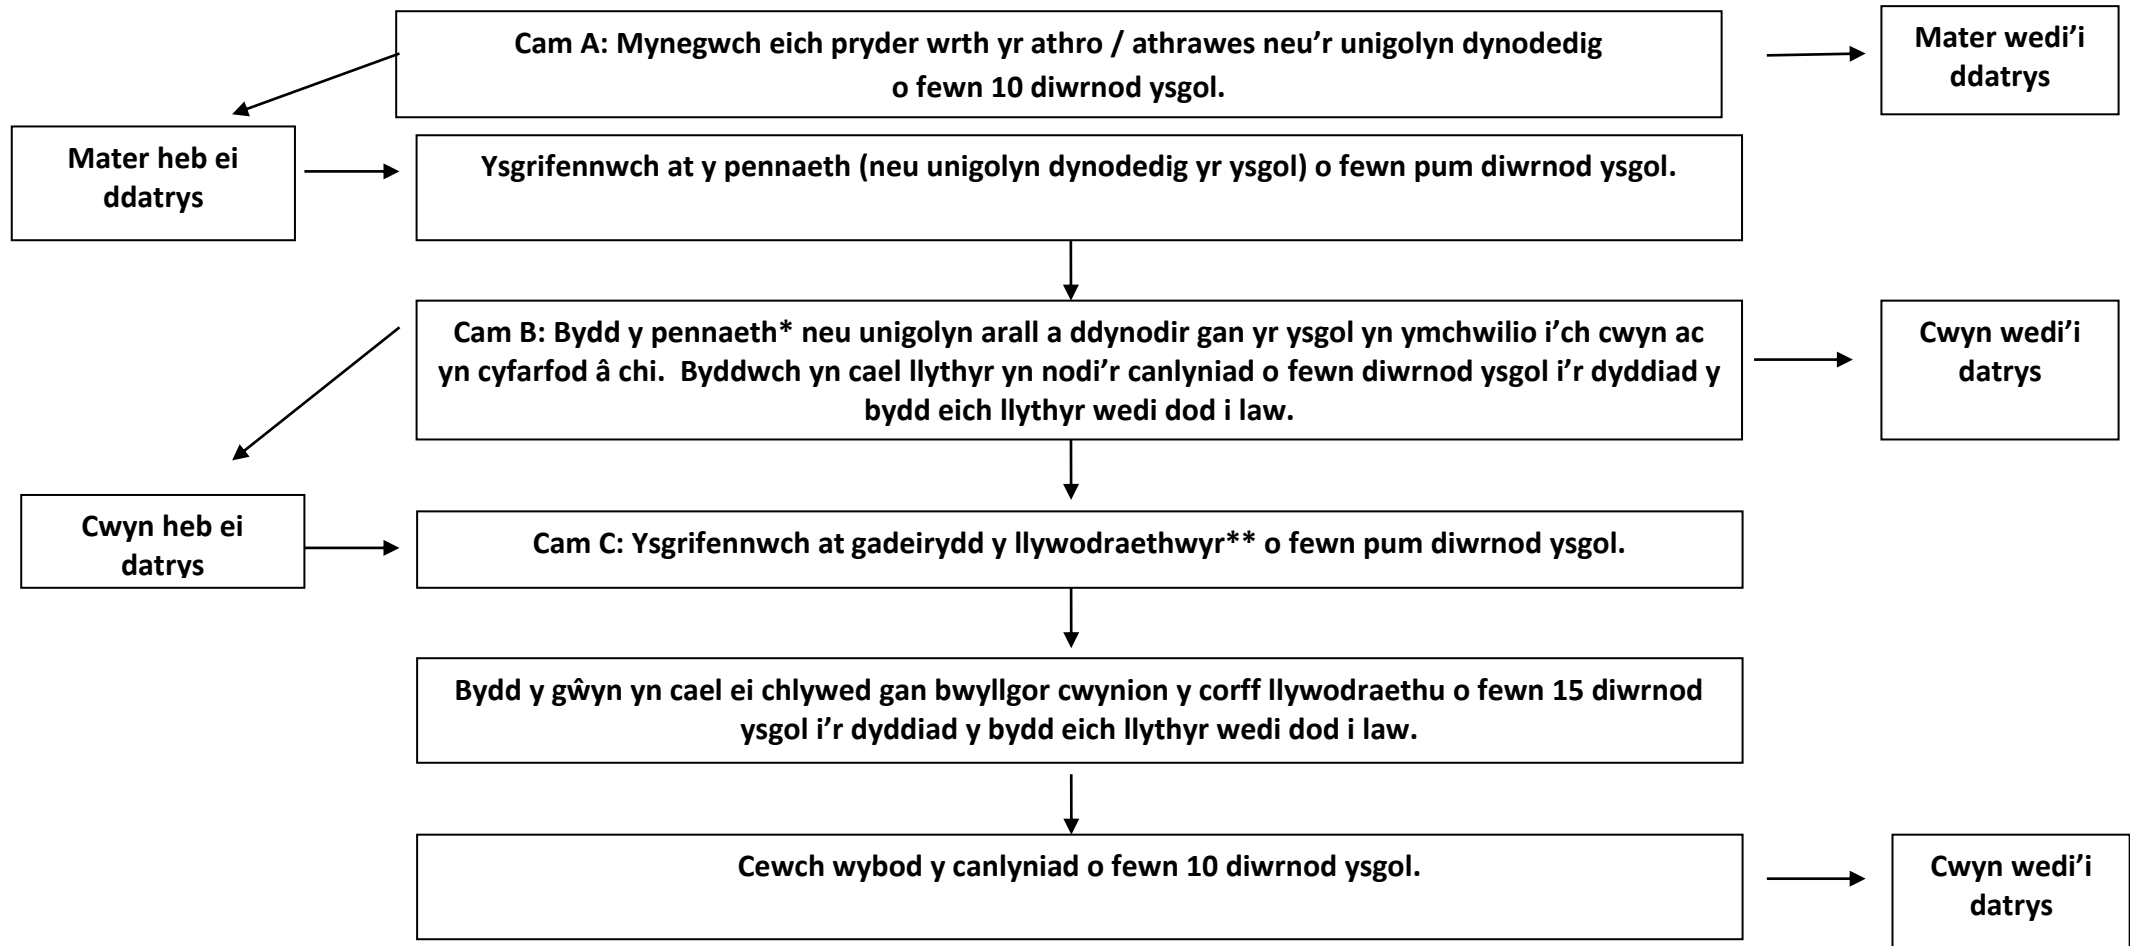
Cam A: Mynegwch eich pryder wrth yr athro / athrawes neu'r unigolyn dynodedig o fewn 10 diwrnod ysgol.

Mater wedi'i ddatrys

Mater heb ei ddatrys

Ysgrifennwch at y pennaeth (neu unigolyn dynodedig yr ysgol) o fewn pum diwrnod ysgol.

Cam B: Bydd y pennaeth* neu unigolyn arall a ddynodir gan yr ysgol yn ymchwilio i'ch cwyn ac yn cyfarfod â chi. Byddwch yn cael llythyr yn nodi'r canlyniad o fewn diwrnod ysgol i'r dyddiad y bydd eich llythyr wedi dod i law.

Cwyn wedi'i datrys

Cwyn heb ei datrys

Cam C: Ysgrifennwch at gadeirydd y llywodraethwyr** o fewn pum diwrnod ysgol.

Bydd y gŵyn yn cael ei chlywed gan bwyllgor cwynion y corff llywodraethu o fewn 15 diwrnod ysgol i'r dyddiad y bydd eich llythyr wedi dod i law.

Cewch wybod y canlyniad o fewn 10 diwrnod ysgol.

Cwyn wedi'i datrys